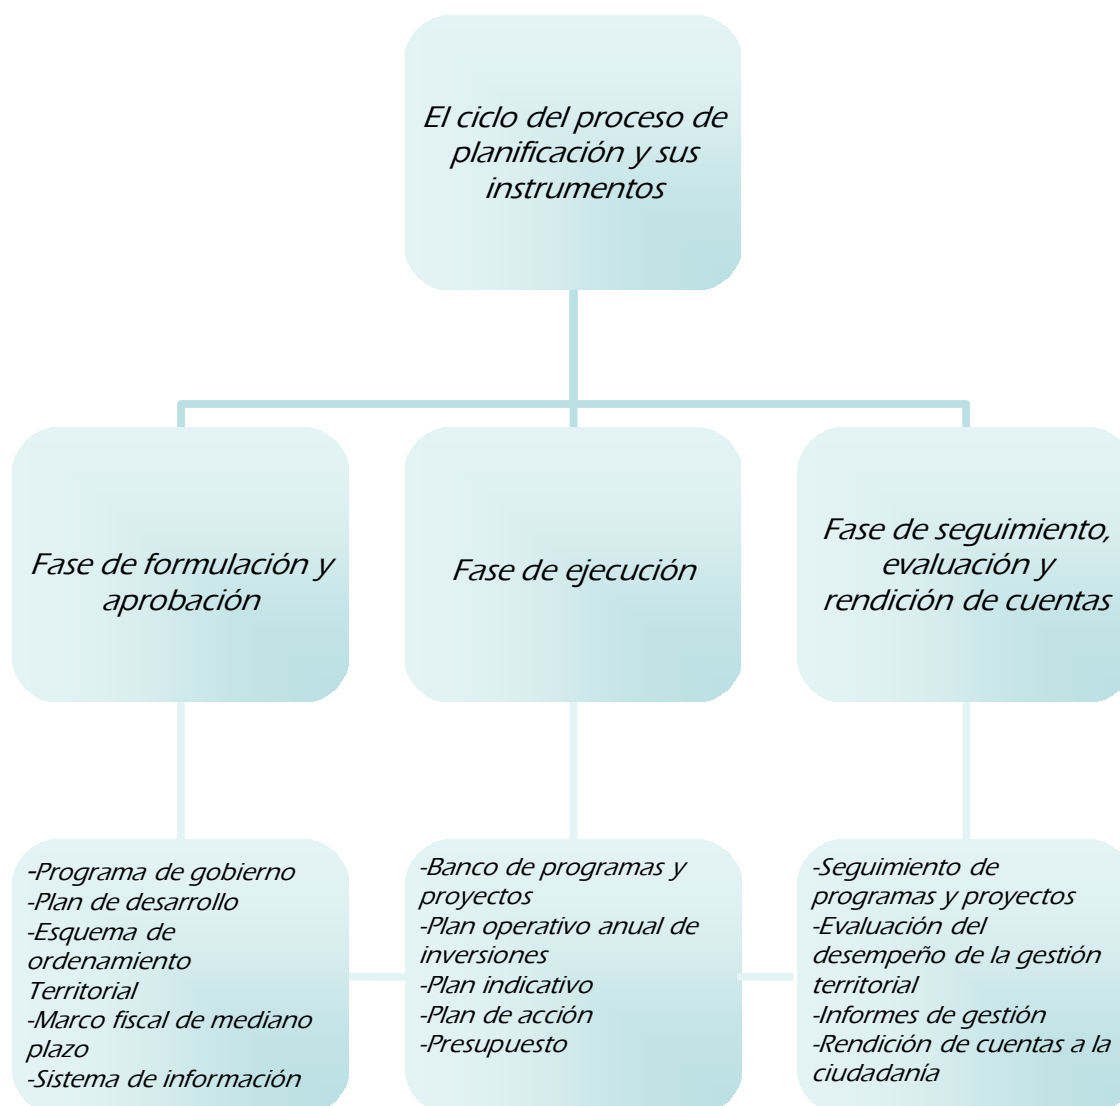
El ciclo del proceso de planificación y sus instrumentos

Fase de formulación y aprobación

Fase de ejecución

Fase de seguimiento, evaluación y rendición de cuentas

-Programa de gobierno
-Plan de desarrollo
-Esquema de ordenamiento Territorial
-Marco fiscal de mediano plazo
-Sistema de información

-Banco de programas y proyectos
-Plan operativo anual de inversiones
-Plan indicativo
-Plan de acción
-Presupuesto

-Seguimiento de programas y proyectos
-Evaluación del desempeño de la gestión territorial
-Informes de gestión
-Rendición de cuentas a la ciudadanía